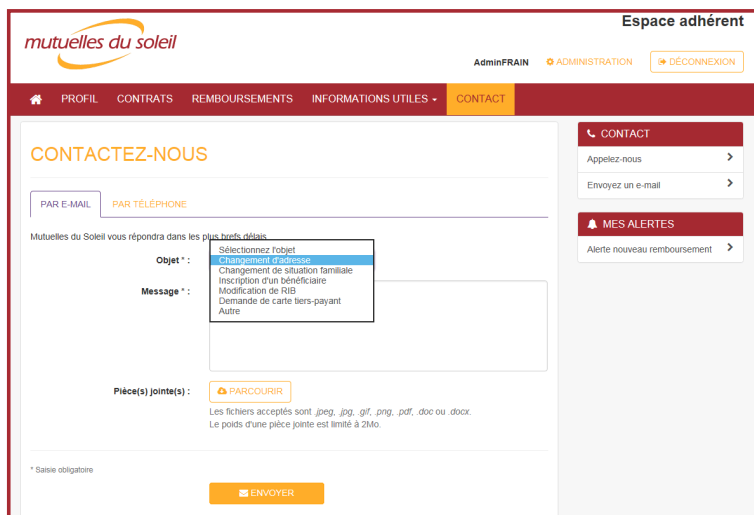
mutuelles du soleil

Espace adhérent

AdminFRAIN ADMINISTRATION DÉCONNEXION

PROFIL CONTRATS REMBOURSEMENTS INFORMATIONS UTILES CONTACT

CONTACTEZ-NOUS

PAR E-MAIL PAR TÉLÉPHONE

Mutuelles du Soleil vous répondra dans les plus brefs délais.

Objet * :
Sélectionnez l'objet
Changement d'adresse
Changement de situation familiale
Inscription d'un bénéficiaire
Modification de RIB
Demande de carte tiers-payant
Autre

Message * :

Pièce(s) jointe(s) : PARCOURIR

Les fichiers acceptés sont .jpeg, .jpg, .gif, .png, .pdf, .doc ou .docx.
Le poids d'une pièce jointe est limité à 2Mo.

* Saisie obligatoire

ENVOYER

CONTACT
Appelez-nous
Envoyez un e-mail

MES ALERTES
Alerte nouveau remboursement